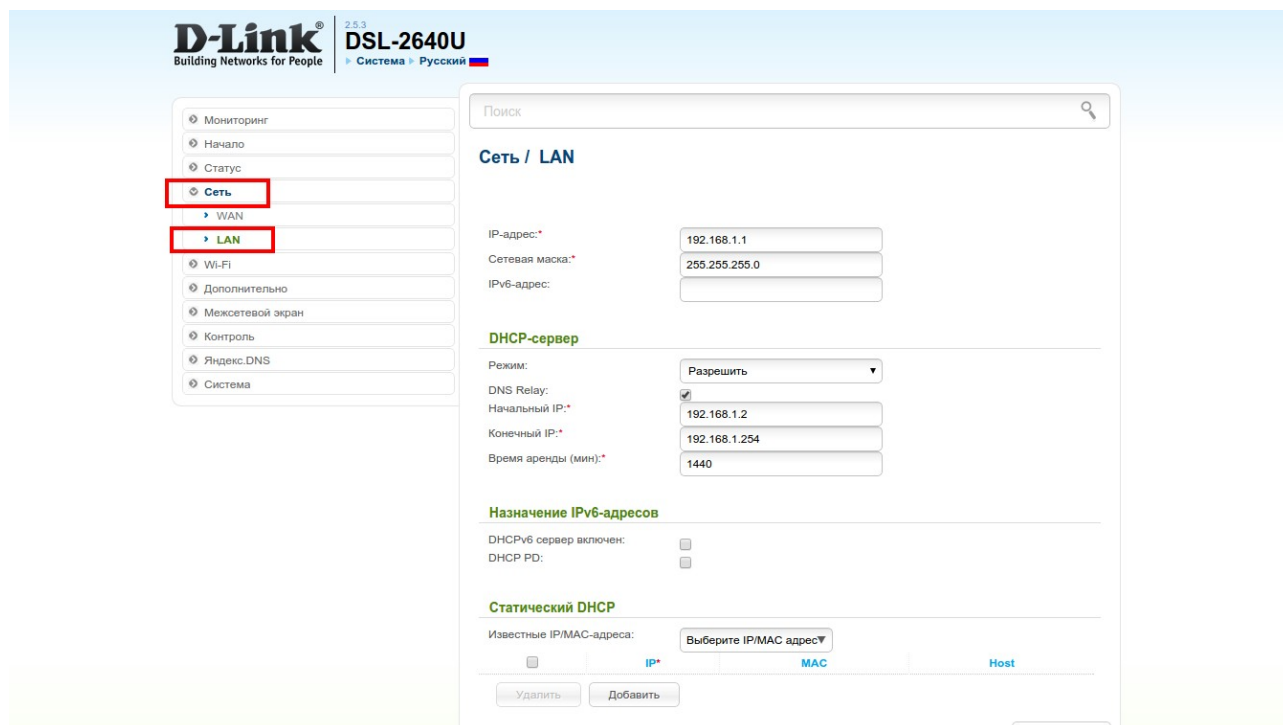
D-Link®
Building Networks for People

2.5.3
DSL-2640U
▸ Система ▸ Русский

Мониторинг
Начало
Статус
Сеть
› WAN
› LAN
Wi-Fi
Дополнительно
Межсетевой экран
Контроль
Яндекс.DNS
Система

Поиск

Сеть / LAN

IP-адрес:* 192.168.1.1
Сетевая маска:* 255.255.255.0
IPv6-адрес:

DHCP-сервер

Режим: Разрешить
DNS Relay:
Начальный IP:* 192.168.1.2
Конечный IP:* 192.168.1.254
Время аренды (мин):* 1440

Назначение IPv6-адресов

DHCPv6 сервер включен:
DHCP PD:

Статический DHCP

Известные IP/MAC-адреса: Выберите IP/MAC адрес

| | IP* | MAC | Host |
|---|---|---|---|

Удалить
Добавить